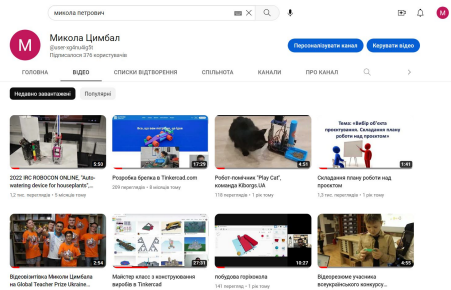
микола петрович

M

Микола Цимбал
@user-xg8nu8g5t
Підписалося 376 користувачів

Персоналізувати канал
Керувати відео

ГОЛОВНА
ВІДЕО
СПИСКИ ВІДТВОРЕННЯ
СПІЛЬНОТА
КАНАЛИ
ПРО КАНАЛ

Недавно завантажені
Популярні

5:53
2022 IRC ROBOCON ONLINE, "Auto-watering device for houseplants",...
1,2 тис. переглядів • 5 місяців тому

17:29
Розробка брелка в Tinkercad.com
269 переглядів • 8 місяців тому

4:51
Робот-помічник "Play Cat", команда Kiborgs.UA
110 переглядів • 1 рік тому

Тема: «Вибір об'єкта проектування. Складання плану роботи над проектом»
1:41
Складання плану роботи над проектом
1,5 тис. переглядів • 1 рік тому

Відеовізитівка Миколи Цимбала на Global Teacher Prize Ukraine...

27:31
Майстер клас з конструювання виробів в Tinkercad

10:27
побудова горіхокола
141 перегляд • 1 рік тому

4:55
Відеорезюме учасника всеукраїнського конкурсу...